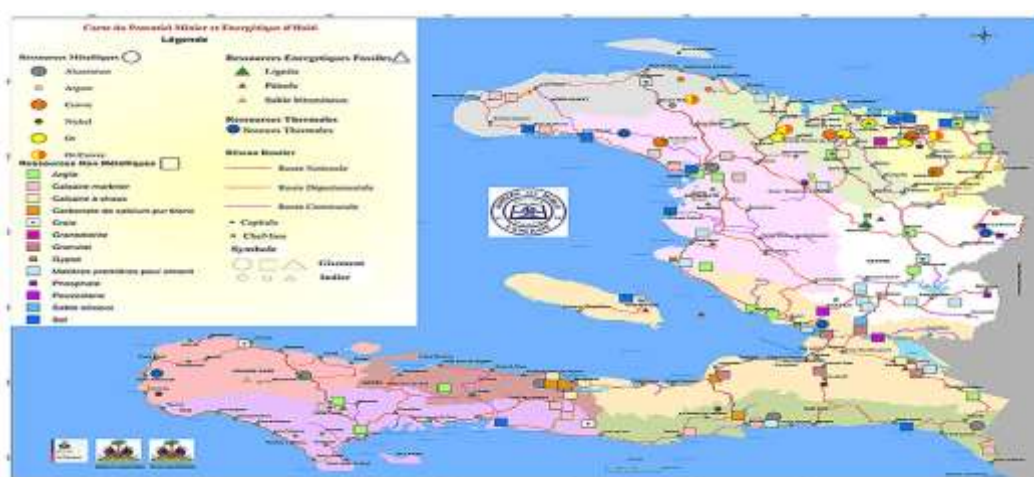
Carte du Potentiel Minier et Energétique d'Haïti
Légende

Ressources Métalliques
Aluminium
Argent
Cuivre
Nickel
Or
Or-Cuivre

Ressources Non Métalliques
Argile
Calcaire marbrier
Calcaire à chaux
Carbonate de calcium pur blanc
Craie
Granodiorite
Gravier
Gypse
Matières premières pour ciment
Phosphate
Pouzzolane
Sable siliceux
Sel

Ressources Energétiques Fossiles
Lignite
Pétrole
Sable bitumineux

Ressources Thermales
Sources Thermales

Réseau Routier
Route Nationale
Route Départementale
Route Communale

Capitale
Chef-lieu
Symbole
Gisement
Indice